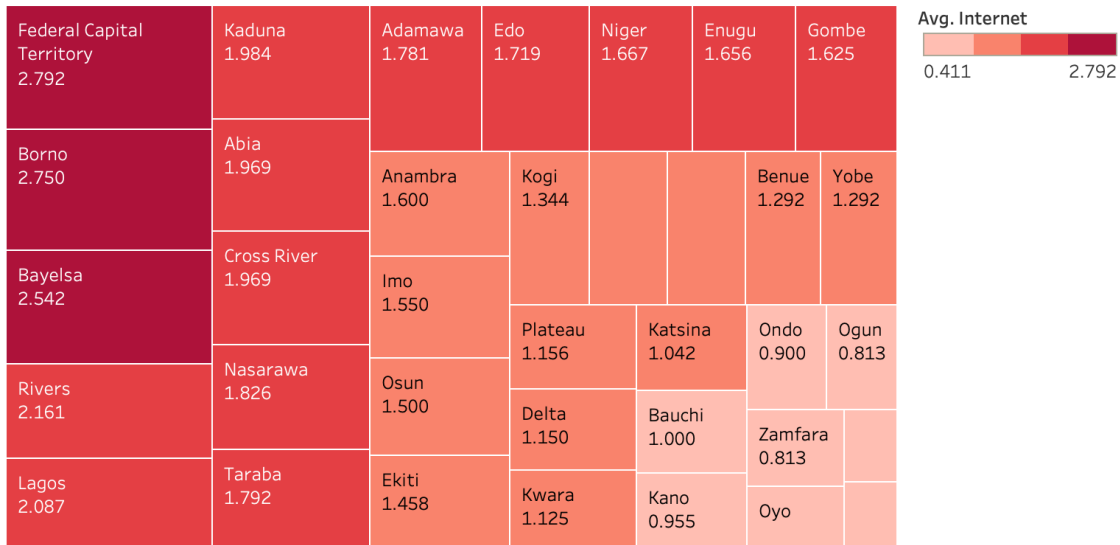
Federal Capital Territory
2.792

Borno
2.750

Bayelsa
2.542

Rivers
2.161

Lagos
2.087

Kaduna
1.984

Abia
1.969

Cross River
1.969

Nasarawa
1.826

Taraba
1.792

Adamawa
1.781

Edo
1.719

Niger
1.667

Enugu
1.656

Gombe
1.625

Anambra
1.600

Kogi
1.344

Benue
1.292

Yobe
1.292

Imo
1.550

Osun
1.500

Ekiti
1.458

Plateau
1.156

Delta
1.150

Kwara
1.125

Katsina
1.042

Bauchi
1.000

Kano
0.955

Ondo
0.900

Ogun
0.813

Zamfara
0.813

Oyo

Avg. Internet
0.411
2.792